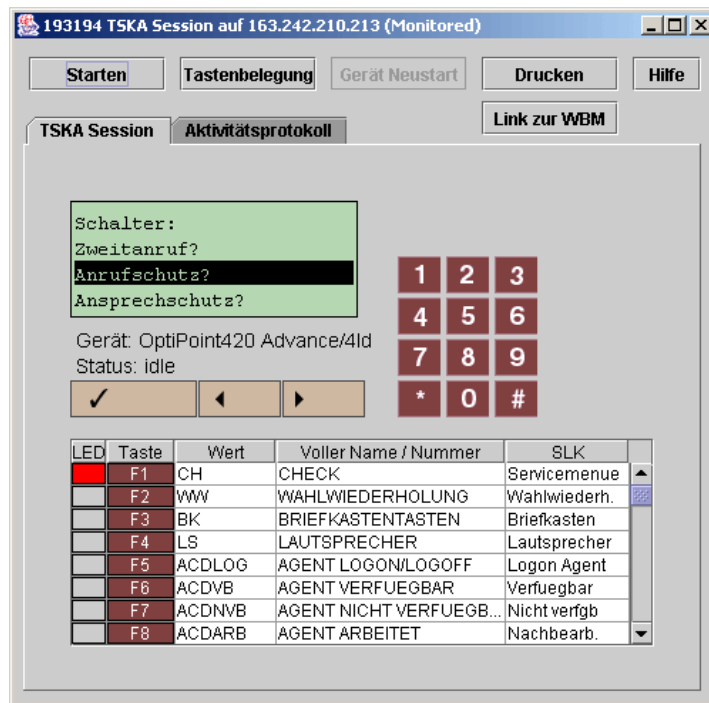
193194 TSKA Session auf 163.242.210.213 (Monitored)

Starten | Tastenbelegung | Gerät Neustart | Drucken | Hilfe

Link zur WBM

TSKA Session | Aktivitätsprotokoll

Schalter:
Zweitanruf?
Anrufschutz?
Ansprechschutz?

Gerät: OptiPoint420 Advance/4ld
Status: idle

✓ ◀ ▶

1 2 3
4 5 6
7 8 9
* 0 #

| LED | Taste | Wert | Voller Name / Nummer | SLK |
|---|---|---|---|---|
| | F1 | CH | CHECK | Servicemenue |
| | F2 | WW | WAHLWIEDERHOLUNG | Wahlwiederh. |
| | F3 | BK | BRIEFKASTENTASTEN | Briefkasten |
| | F4 | LS | LAUTSPRECHER | Lautsprecher |
| | F5 | ACDLOG | AGENT LOGON/LOGOFF | Logon Agent |
| | F6 | ACDVB | AGENT VERFUEGBAR | Verfuegbar |
| | F7 | ACDNVB | AGENT NICHT VERFUEGB... | Nicht verfgb |
| | F8 | ACDARB | AGENT ARBEITET | Nachbearb. |